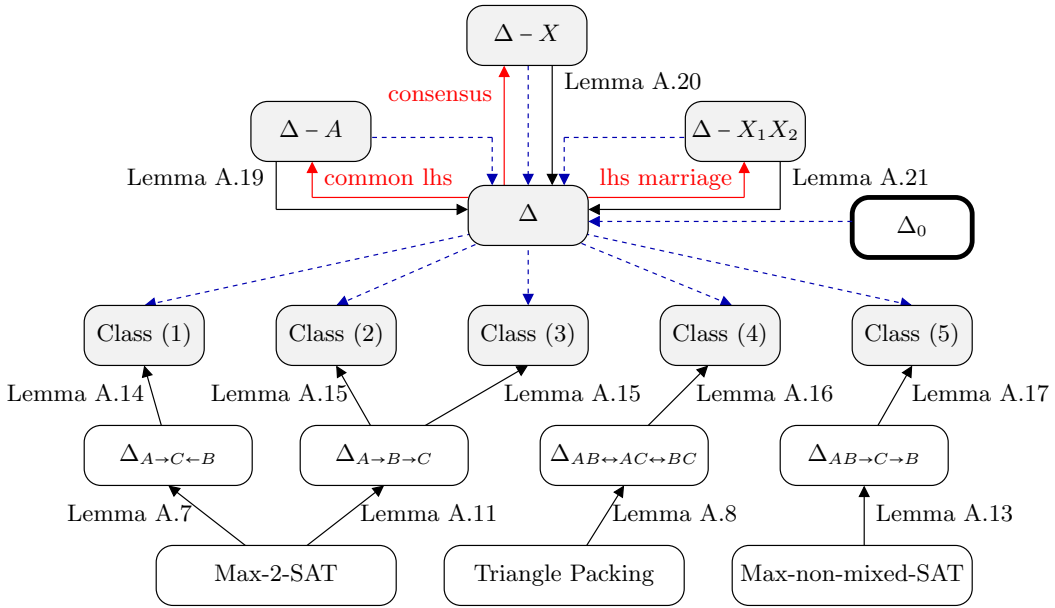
$\Delta - X$

consensus

Lemma A.20

$\Delta - A$

$\Delta - X_1X_2$

Lemma A.19

common lhs

lhs marriage

Lemma A.21

$\Delta$

$\Delta_0$

Class (1)

Class (2)

Class (3)

Class (4)

Class (5)

Lemma A.14

Lemma A.15

Lemma A.15

Lemma A.16

Lemma A.17

$\Delta_{A\to C\leftarrow B}$

$\Delta_{A\to B\to C}$

$\Delta_{AB\leftrightarrow AC\leftrightarrow BC}$

$\Delta_{AB\to C\to B}$

Lemma A.7

Lemma A.11

Lemma A.8

Lemma A.13

Max-2-SAT

Triangle Packing

Max-non-mixed-SAT